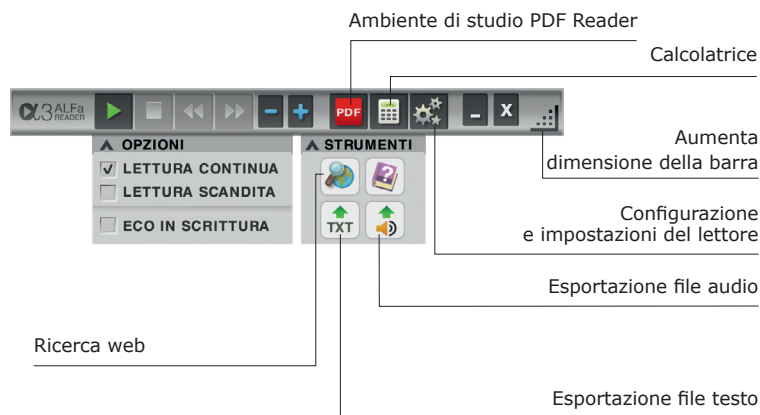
Ambiente di studio PDF Reader

Calcolatrice

α3 ALFa READER

PDF

X

Aumenta dimensione della barra

OPZIONI

LETTURA CONTINUA

LETTURA SCANDITA

ECO IN SCRITTURA

STRUMENTI

TXT

Configurazione e impostazioni del lettore

Esportazione file audio

Ricerca web

Esportazione file testo